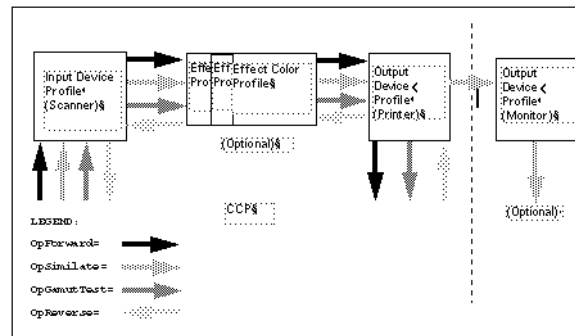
Input Device Profile¶ (Scanner)§

Effe Pro Eff Pro Effect Color Profiles§

(Optional)§

Output Device < Profile¶ (Printer)§

Output Device < Profile¶ (Monitor)§

(Optional)

CCP§

LEGEND:
OpForward=
OpSimilate=
OpGamutTest=
OpReverse=